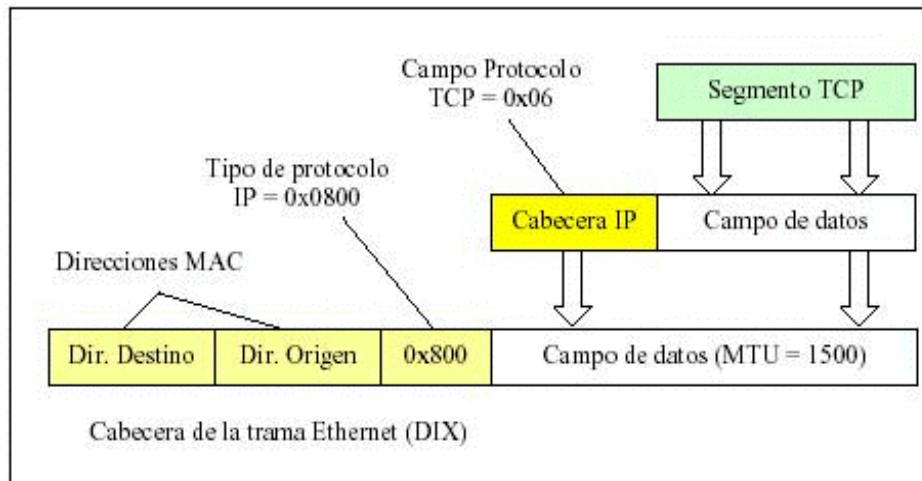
Campo Protocolo
TCP = 0x06

Segmento TCP

Tipo de protocolo
IP = 0x0800

Cabecera IP

Campo de datos

Direcciones MAC

| Dir. Destino | Dir. Origen | 0x800 | Campo de datos (MTU = 1500) |
|---|---|---|---|

Cabecera de la trama Ethernet (DIX)